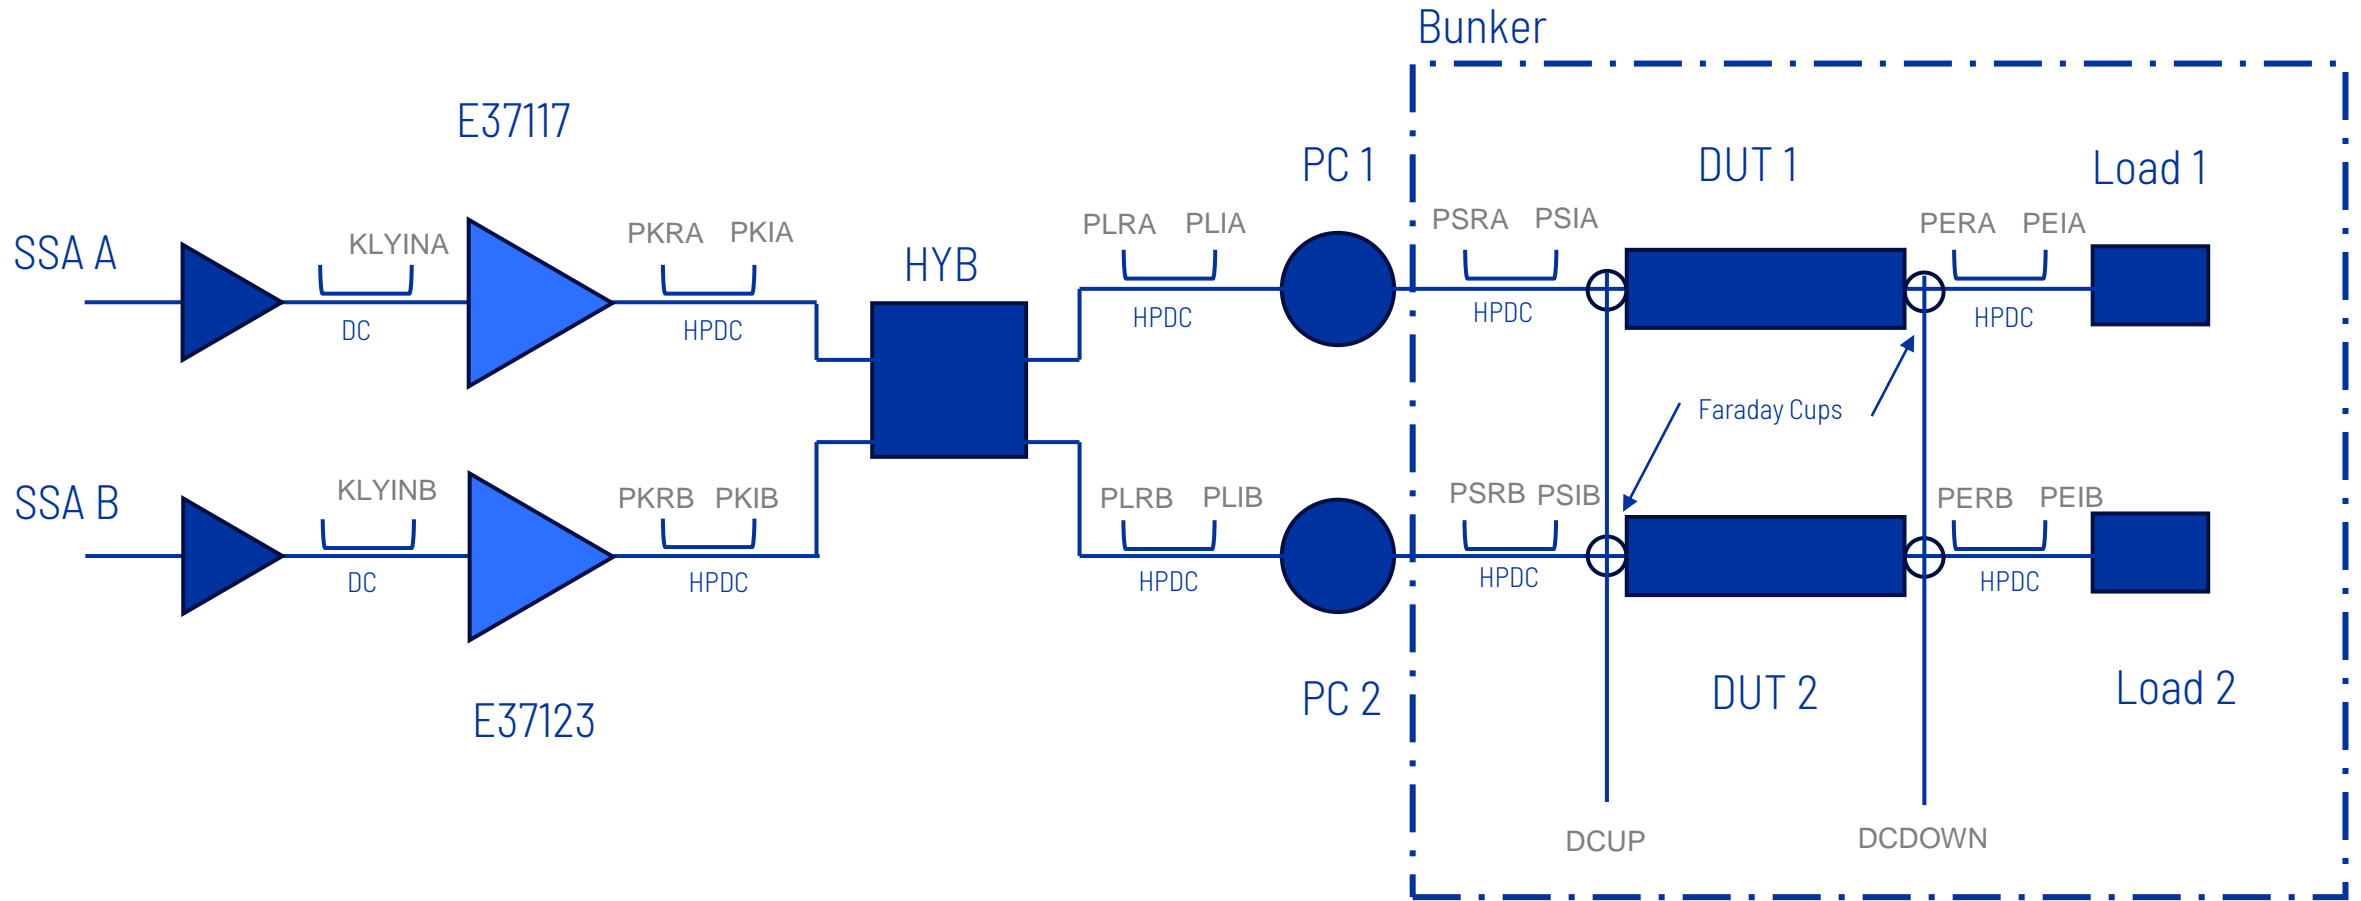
Bunker

E37117

PC 1

DUT 1

Load 1

SSA A

KLYINA

PKRA PKIA

HYB

PLRA PLIA

PSRA PSIA

PERA PEIA

DC

HPDC

HPDC

HPDC

HPDC

Faraday Cups

SSA B

KLYINB

PKRB PKIB

PLRB PLIB

PSRB PSIB

PERB PEIB

DC

HPDC

HPDC

HPDC

HPDC

PC 2

DUT 2

Load 2

E37123

DCUP

DCDOWN